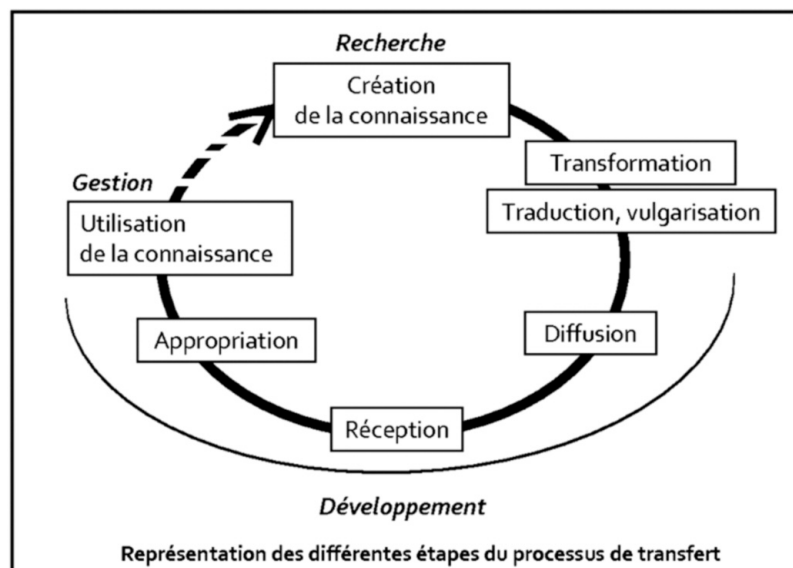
Recherche

Création de la connaissance

Transformation

Traduction, vulgarisation

Diffusion

Réception

Appropriation

Gestion

Utilisation de la connaissance

Développement

Représentation des différentes étapes du processus de transfert